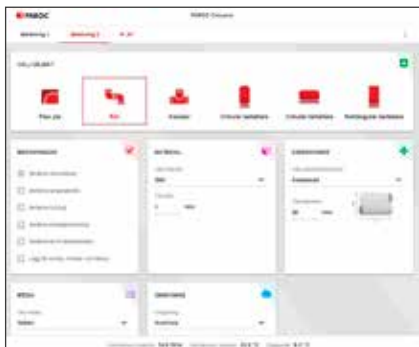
PAROC

PAROC Calculus

Berekening 1    Berekening 2    + 21

CALCULEREN

Plat vlak    Bol    Kanaal    Circulaire tankwanden    Circulaire tankwanden    Rechthoekige tankwanden

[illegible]

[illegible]

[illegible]

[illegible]

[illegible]

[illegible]

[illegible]

MATERIAAL

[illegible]

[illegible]

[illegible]

CONDITIONES

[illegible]

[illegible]

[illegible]

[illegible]

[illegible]

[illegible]

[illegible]

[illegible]

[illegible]